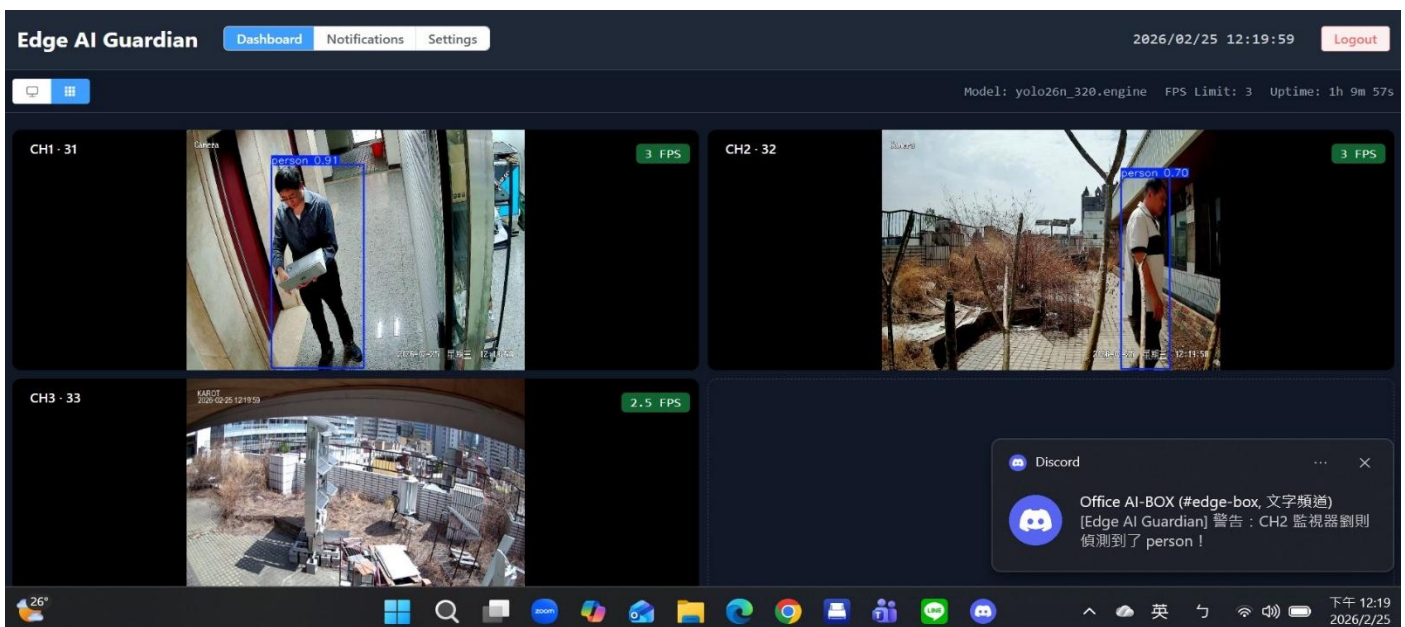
Edge AI Guardian Dashboard Notifications Settings 2026/02/25 12:19:59 Logout

Model: yolo26n_320.engine FPS Limit: 3 Uptime: 1h 9m 57s

CH1 · 31
Camera
person 0.91
3 FPS
2026-02-25 星期三 12:19:58

CH2 · 32
Camera
person 0.70
3 FPS
2026-02-25 星期三 12:19:58

CH3 · 33
KAROT
2026-02-25 12:19:59
2.5 FPS

Discord ··· ✕
Office AI-BOX (#edge-box, 文字頻道)
[Edge AI Guardian] 警告：CH2 監視器劉則偵測到了 person！

26°
zoom
英
下午 12:19
2026/2/25